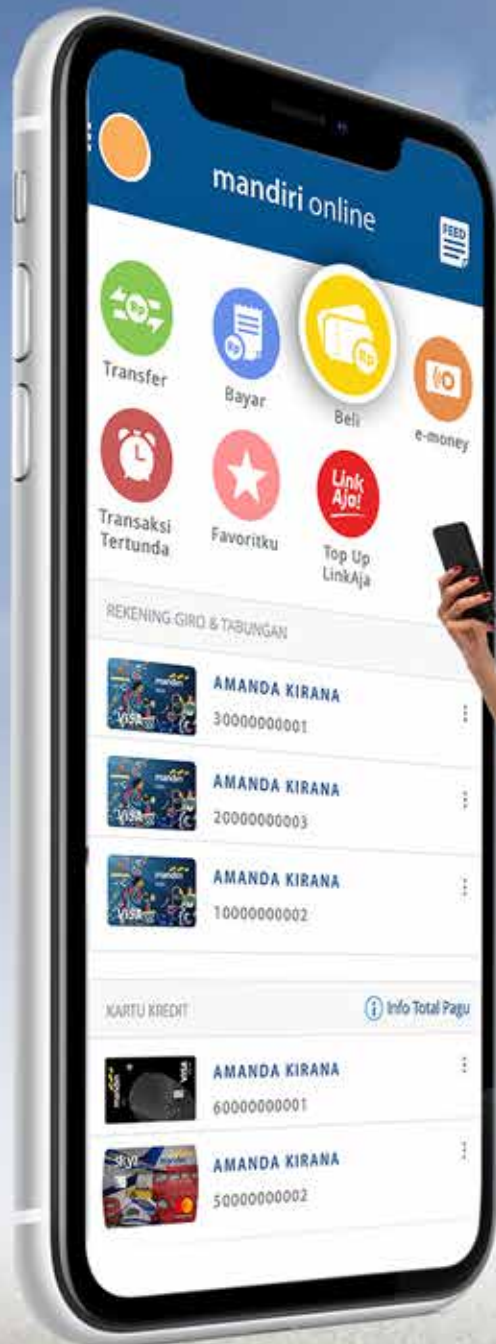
mandiri online

FEED

Transfer

Bayar

Beli

e-money

Transaksi Tertunda

Favoritku

Link Aja!

Top Up LinkAja

REKENING GIRO & TABUNGAN

AMANDA KIRANA
30000000001

AMANDA KIRANA
20000000003

AMANDA KIRANA
10000000002

KARTU KREDIT

Info Total Pagu

AMANDA KIRANA
60000000001

AMANDA KIRANA
50000000002